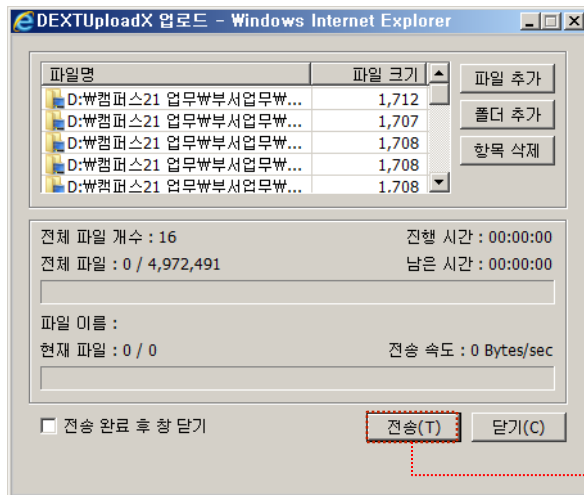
DEXTUploadX 업로드 - Windows Internet Explorer

| 파일명 | 파일 크기 |
|---|---|
| D:₩캠퍼스21 업무₩부서업무₩... | 1,712 |
| D:₩캠퍼스21 업무₩부서업무₩... | 1,707 |
| D:₩캠퍼스21 업무₩부서업무₩... | 1,708 |
| D:₩캠퍼스21 업무₩부서업무₩... | 1,708 |
| D:₩캠퍼스21 업무₩부서업무₩... | 1,708 |

파일 추가
폴더 추가
항목 삭제

전체 파일 개수 : 16
진행 시간 : 00:00:00
전체 파일 : 0 / 4,972,491
남은 시간 : 00:00:00

파일 이름 :
현재 파일 : 0 / 0
전송 속도 : 0 Bytes/sec

전송 완료 후 창 닫기
전송(T)
닫기(C)